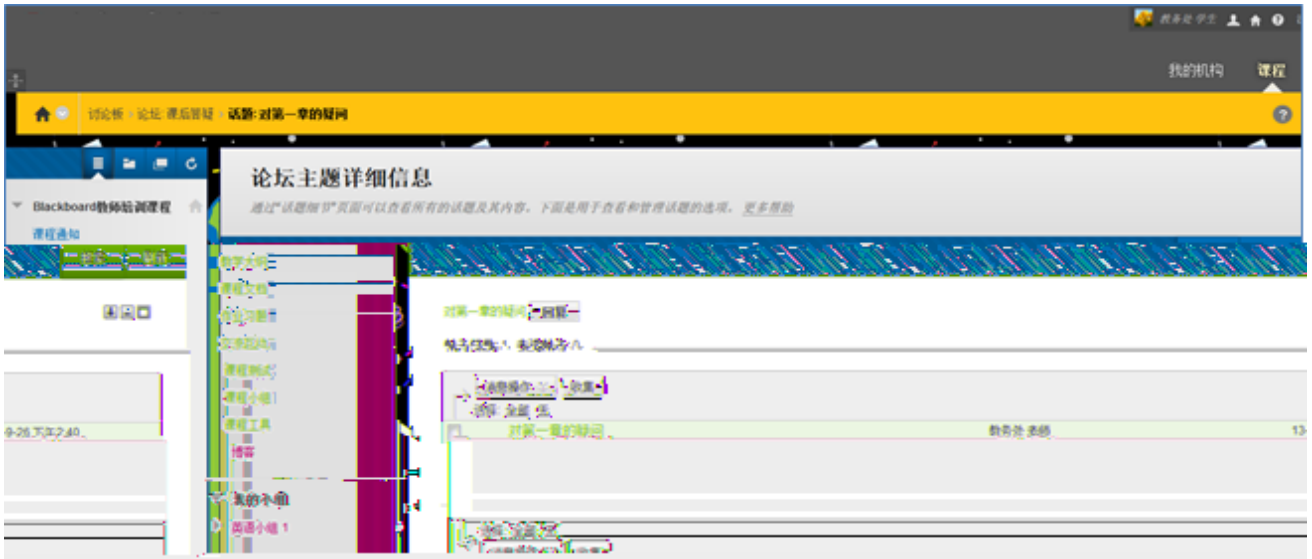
教务处 学生

我的机构 课程

讨论板 > 论坛: 课后答疑 > 话题: 对第一章的疑问

论坛主题详细信息

通过"话题细节"页面可以查看所有的话题及其内容。下面是用于查看和管理话题的选项。 更多帮助

Blackboard教师培训课程

课程通知

教学大纲

课程文档

学习习题

学术资源

课程测试

课程小组

课程工具

博客

我的小组

英语小组 1

对第一章的疑问 回复

9-26 下午2:40

对第一章的疑问

教务处 老师

13